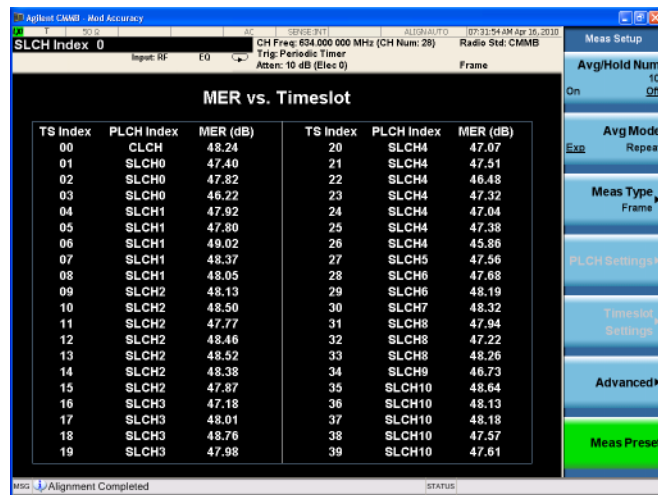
Agilent CMMB - Mod Accuracy

T 50 Ω AC SENSE:INT ALIGNAUTO 07:31:54 AM Apr 16, 2010

SLCH Index 0

CH Freq: 634.000 000 MHz (CH Num: 28) Radio Std: CMMB

Trig: Periodic Timer

Input: RF EQ Atten: 10 dB (Elec 0) Frame

MER vs. Timeslot

| TS Index | PLCH Index | MER (dB) |
|---|---|---|
| 00 | CLCH | 48.24 |
| 01 | SLCH0 | 47.40 |
| 02 | SLCH0 | 47.82 |
| 03 | SLCH0 | 46.22 |
| 04 | SLCH1 | 47.92 |
| 05 | SLCH1 | 47.80 |
| 06 | SLCH1 | 49.02 |
| 07 | SLCH1 | 48.37 |
| 08 | SLCH1 | 48.05 |
| 09 | SLCH2 | 48.13 |
| 10 | SLCH2 | 48.50 |
| 11 | SLCH2 | 47.77 |
| 12 | SLCH2 | 48.46 |
| 13 | SLCH2 | 48.45 |
| 14 | SLCH2 | 48.38 |
| 15 | SLCH2 | 47.87 |
| 16 | SLCH3 | 47.18 |
| 17 | SLCH3 | 48.01 |
| 18 | SLCH3 | 48.76 |
| 19 | SLCH3 | 47.98 |

| TS Index | PLCH Index | MER (dB) |
|---|---|---|
| 20 | SLCH4 | 47.07 |
| 21 | SLCH4 | 47.51 |
| 22 | SLCH4 | 46.48 |
| 23 | SLCH4 | 47.32 |
| 24 | SLCH4 | 47.04 |
| 25 | SLCH4 | 47.38 |
| 26 | SLCH4 | 45.86 |
| 27 | SLCH5 | 47.56 |
| 28 | SLCH6 | 47.68 |
| 29 | SLCH6 | 48.19 |
| 30 | SLCH7 | 48.32 |
| 31 | SLCH8 | 47.94 |
| 32 | SLCH8 | 47.22 |
| 33 | SLCH8 | 48.26 |
| 34 | SLCH9 | 46.73 |
| 35 | SLCH10 | 48.64 |
| 36 | SLCH10 | 48.13 |
| 37 | SLCH10 | 48.18 |
| 38 | SLCH10 | 47.57 |
| 39 | SLCH10 | 47.61 |

Meas Setup

Avg/Hold Num
10
On Off

Avg Mode
Exp Repeat

Meas Type
Frame

PLCH Settings

Timeslot Settings

Advanced

Meas Preset

MSG Alignment Completed STATUS